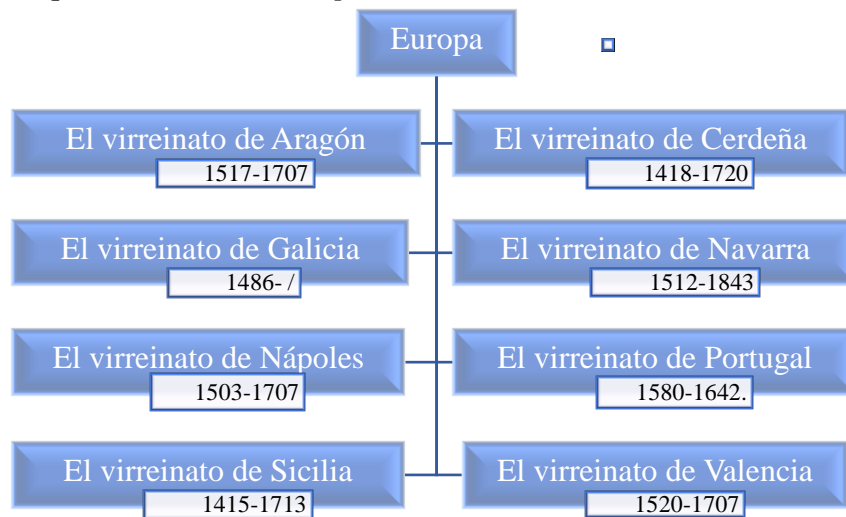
Europa

El virreinato de Aragón
1517-1707

El virreinato de Cerdeña
1418-1720

El virreinato de Galicia
1486- /

El virreinato de Navarra
1512-1843

El virreinato de Nápoles
1503-1707

El virreinato de Portugal
1580-1642.

El virreinato de Sicilia
1415-1713

El virreinato de Valencia
1520-1707